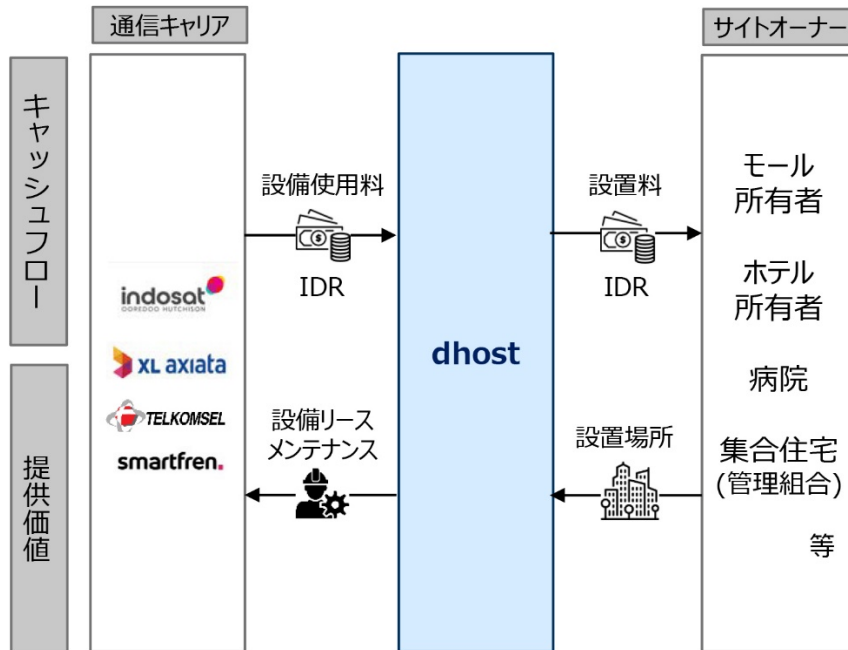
通信キャリア

サイトオーナー

キャッシュフロー

提供価値

設備使用料

IDR

設置料

IDR

indosat
OOREDOO HUTCHISON

XL axiata

TELKOMSEL

smartfren.

dhost

設備リース
メンテナンス

設置場所

モール
所有者

ホテル
所有者

病院

集合住宅
(管理組合)

等